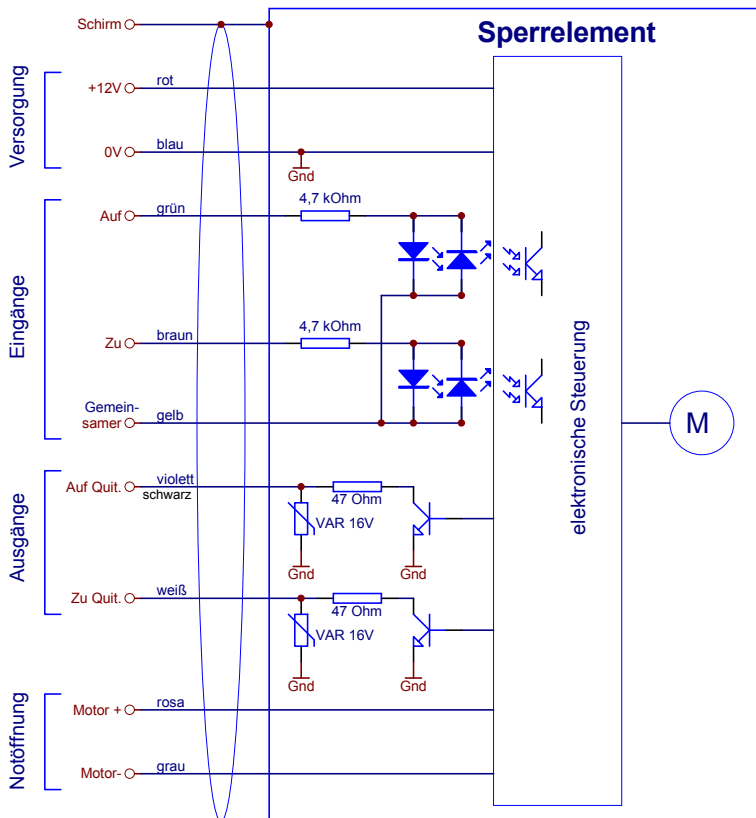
Sperrelement

Schirm

Versorgung
+12V rot
0V blau
Gnd

Eingänge
Auf grün
4,7 kOhm
Zu braun
4,7 kOhm
Gemein-samer gelb

elektronische Steuerung

M

Ausgänge
Auf Quit. violett schwarz
47 Ohm
VAR 16V
Gnd
Gnd
Zu Quit. weiß
47 Ohm
VAR 16V
Gnd
Gnd

Notöffnung
Motor + rosa
Motor- grau